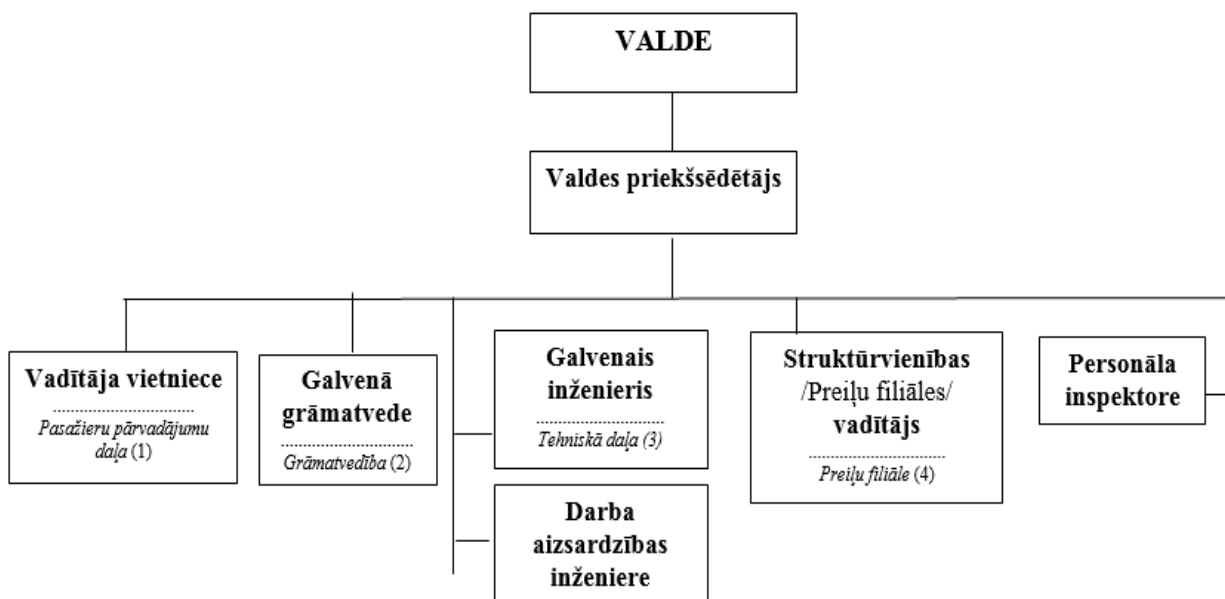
VALDE

Valdes priekšsēdētājs

Vadītāja vietniece
Pasažieru pārvadājumu daļa (1)

Galvenā grāmatvede
Grāmatvedība (2)

Galvenais inženieris
Tehniskā daļa (3)

Darba aizsardzības inženiere

Struktūrvienības /Preiļu filiāles/ vadītājs
Preiļu filiāle (4)

Personāla inspektore